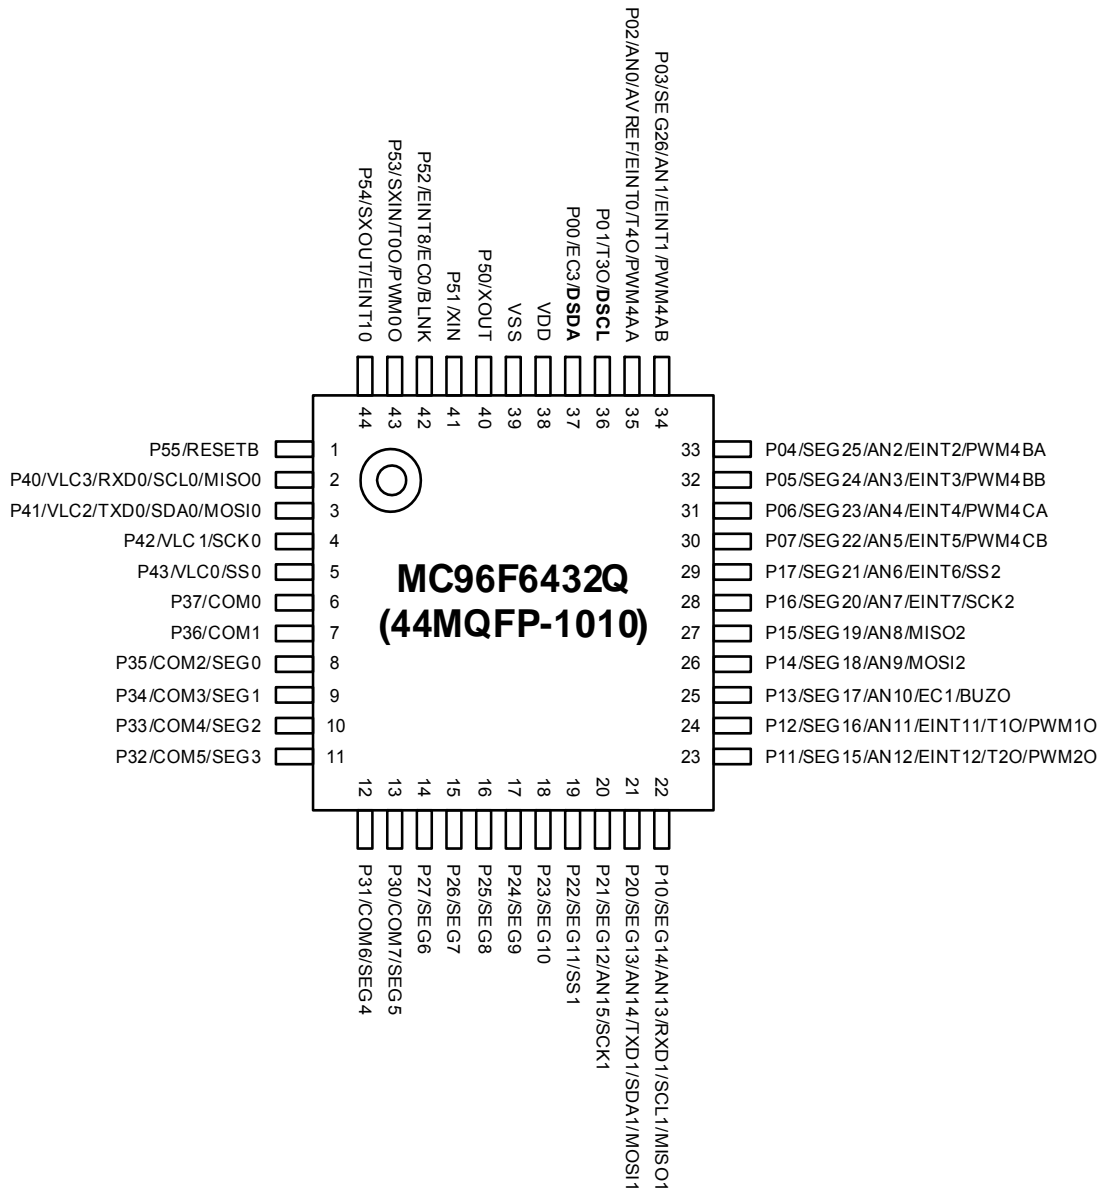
P54/SXOUT/EINT10
P53/SXIN/T0O/PWM0O
P52/EINT8/EC0/BLNK
P51/XIN
P50/XOUT
VSS
VDD
P00/EC3/DSDA
P01/T3O/DSCL
P02/AN0/AVREF/EINT0/T4O/PWM4AA
P03/SEG26/AN1/EINT1/PWM4AB

44 43 42 41 40 39 38 37 36 35 34

P55/RESETB 1
P40/VLC3/RXD0/SCL0/MISO0 2
P41/VLC2/TXD0/SDA0/MOSI0 3
P42/VLC1/SCK0 4
P43/VLC0/SS0 5
P37/COM0 6
P36/COM1 7
P35/COM2/SEG0 8
P34/COM3/SEG1 9
P33/COM4/SEG2 10
P32/COM5/SEG3 11

MC96F6432Q
(44MQFP-1010)

33 P04/SEG25/AN2/EINT2/PWM4BA
32 P05/SEG24/AN3/EINT3/PWM4BB
31 P06/SEG23/AN4/EINT4/PWM4CA
30 P07/SEG22/AN5/EINT5/PWM4CB
29 P17/SEG21/AN6/EINT6/SS2
28 P16/SEG20/AN7/EINT7/SCK2
27 P15/SEG19/AN8/MISO2
26 P14/SEG18/AN9/MOSI2
25 P13/SEG17/AN10/EC1/BUZO
24 P12/SEG16/AN11/EINT11/T1O/PWM1O
23 P11/SEG15/AN12/EINT12/T2O/PWM2O

12 13 14 15 16 17 18 19 20 21 22

P31/COM6/SEG4
P30/COM7/SEG5
P27/SEG6
P26/SEG7
P25/SEG8
P24/SEG9
P23/SEG10
P22/SEG11/SS1
P21/SEG12/AN15/SCK1
P20/SEG13/AN14/TXD1/SDA1/MOSI1
P10/SEG14/AN13/RXD1/SCL1/MISO1